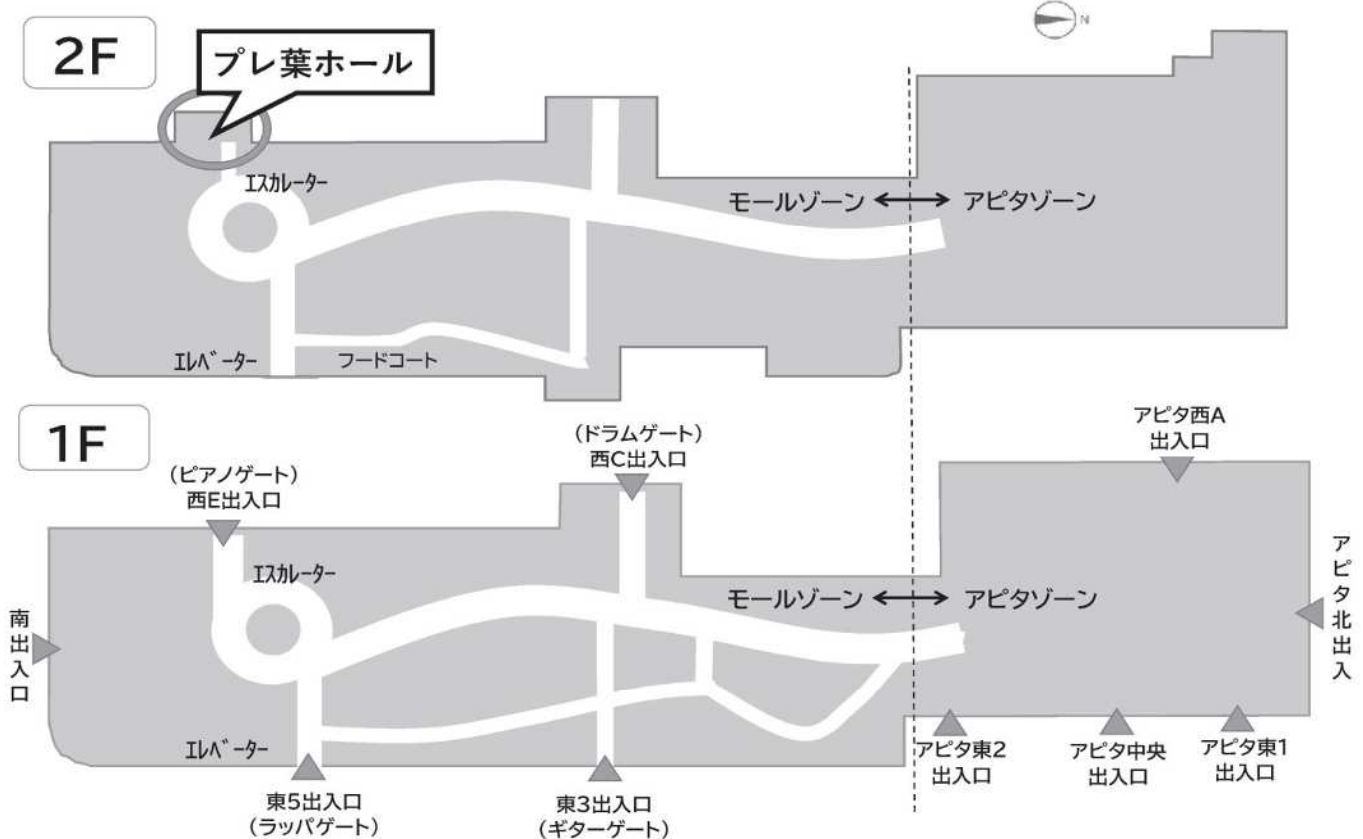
2F

プレ葉ホール

N

エスカレーター

モールゾーン ⟷ アピタゾーン

エレベーター

フードコート

1F

(ドラムゲート)
西C出入口

アピタ西A
出入口

(ピアノゲート)
西E出入口

エスカレーター

南出入口

モールゾーン ⟷ アピタゾーン

アピタ北出入

エレベーター

アピタ東2
出入口

アピタ中央
出入口

アピタ東1
出入口

東5出入口
(ラッパゲート)

東3出入口
(ギターゲート)